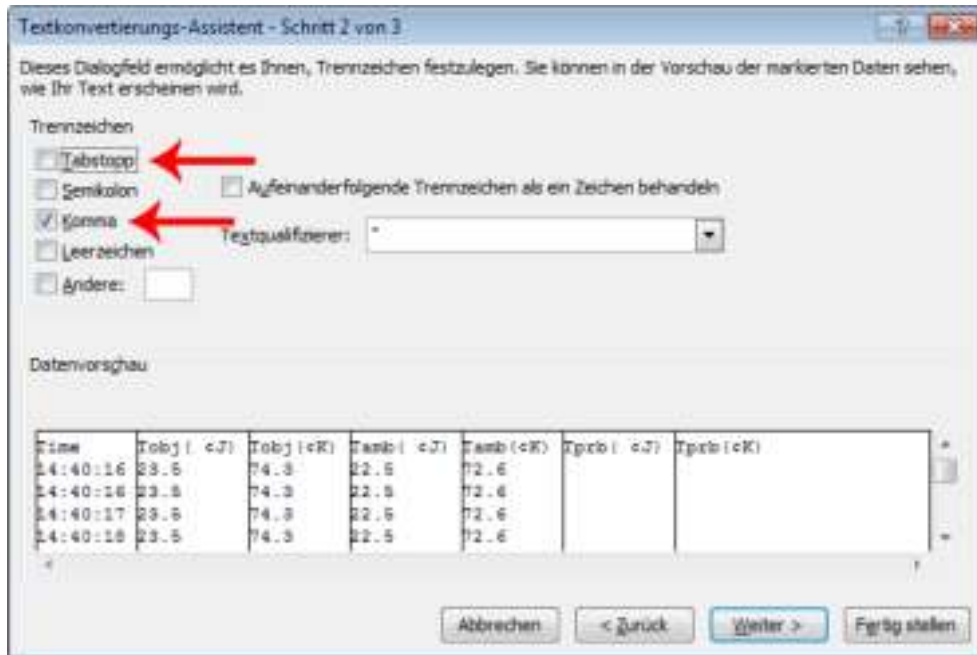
Textkonvertierungs-Assistent - Schritt 2 von 3

Dieses Dialogfeld ermöglicht es Ihnen, Trennzeichen festzulegen. Sie können in der Vorschau der markierten Daten sehen, wie Ihr Text erscheinen wird.

Trennzeichen

Tabstopp

Semikolon

Aufeinanderfolgende Trennzeichen als ein Zeichen behandeln

Komma

Textqualifizierer: "

Leerzeichen

Andere:

Datenvorschau

| Time | Tobj( cJ) | Tobj(cK) | Tamb( cJ) | Tamb(cK) | Tprb( cJ) | Tprb(cK) |
|---|---|---|---|---|---|---|
| 14:40:16 | 23.5 | 74.3 | 22.5 | 72.6 | | |
| 14:40:16 | 23.5 | 74.3 | 22.5 | 72.6 | | |
| 14:40:17 | 23.5 | 74.3 | 22.5 | 72.6 | | |
| 14:40:18 | 23.5 | 74.3 | 22.5 | 72.6 | | |

Abbrechen

< Zurück

Weiter >

Fertig stellen